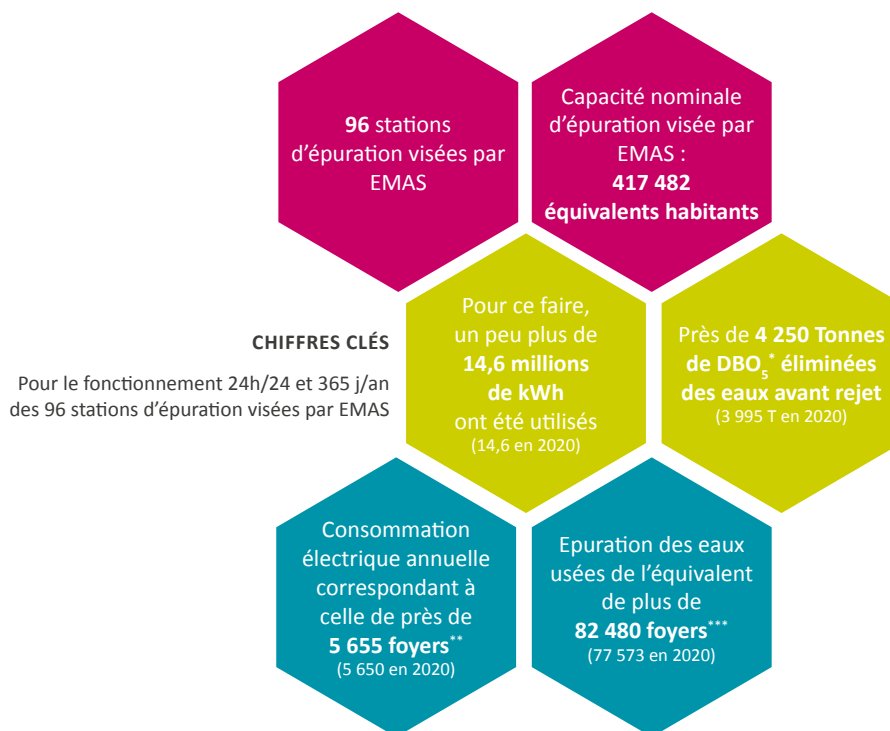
96 stations d'épuration visées par EMAS

Capacité nominale d'épuration visée par EMAS : 417 482 équivalents habitants

CHIFFRES CLÉS

Pour le fonctionnement 24h/24 et 365 j/an des 96 stations d'épuration visées par EMAS

Pour ce faire, un peu plus de 14,6 millions de kWh ont été utilisés (14,6 en 2020)

Près de 4 250 Tonnes de $DBO_5$* éliminées des eaux avant rejet (3 995 T en 2020)

Consommation électrique annuelle correspondant à celle de près de 5 655 foyers** (5 650 en 2020)

Epuration des eaux usées de l'équivalent de plus de 82 480 foyers*** (77 573 en 2020)